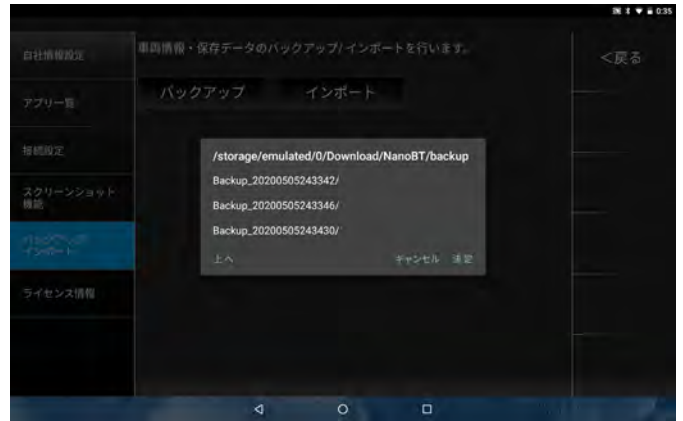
0:35

自社情報設定

アプリ一覧

接続設定

スクリーンショット確認

バックアップ/インポート

ライセンス情報

車両情報・保存データのバックアップ/インポートを行います。

バックアップ

インポート

<戻る

/storage/emulated/0/Download/NanoBT/backup

Backup_20200505243342/

Backup_20200505243346/

Backup_20200505243430/

上へ

キャンセル

決定